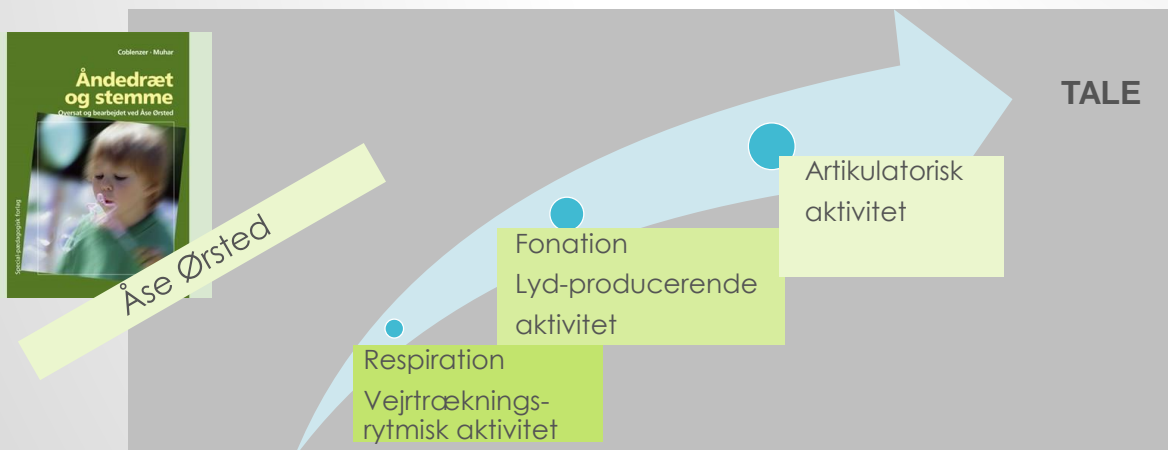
Coblenzer · Muhar

Åndedræt og stemme

Oversat og bearbejdet ved Åse Ørsted

Special-pædagogisk forlag

Åse Ørsted

TALE

Artikulatorisk aktivitet

Fonation

Lyd-producerende aktivitet

Respiration

Vejrtræknings-rytmisk aktivitet